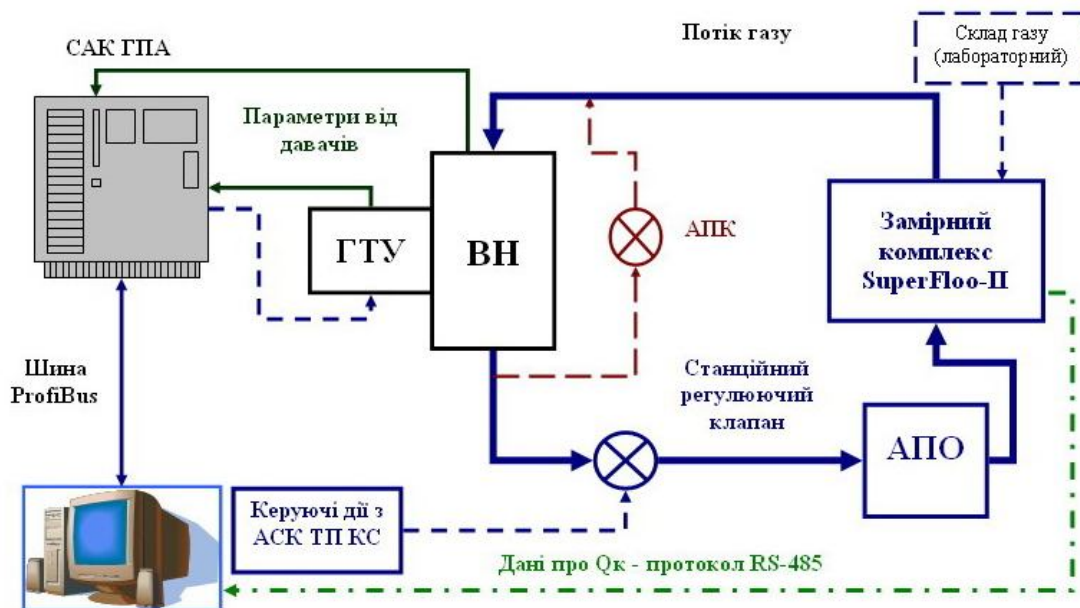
САК ГПА

Потік газу

Склад газу (лабораторний)

Параметри від давачів

ГТУ

ВН

АПК

Замірний комплекс SuperFloo-II

Шина ProfiBus

Станційний регулюючий клапан

АПО

Керуючі дії з АСК ТП КС

Дані про Qк - протокол RS-485